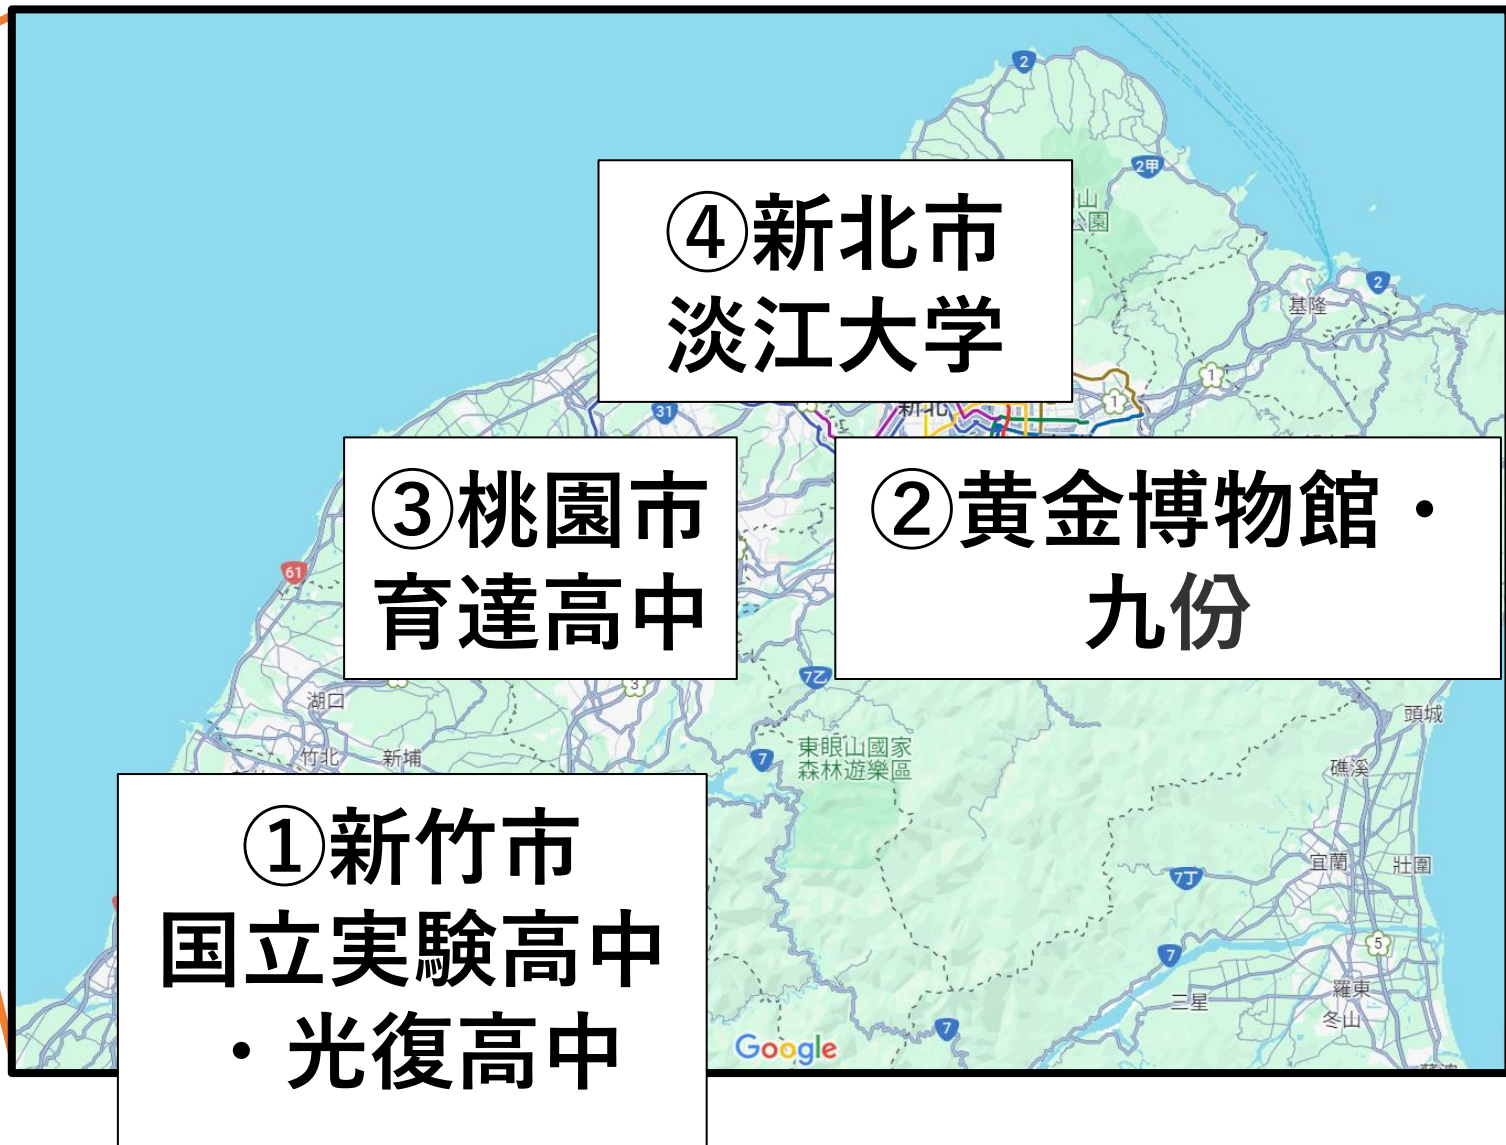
④新北市
淡江大学

③桃園市
育達高中

②黄金博物館・
九份

①新竹市
国立実験高中
・光復高中

2
2甲
基隆
2
1
1
31
新北
61
7乙
頭城
湖口
竹北
新埔
東眼山國家森林遊樂區
7
礁溪
宜蘭
壯圍
7丁
5
7
三星
羅東
冬山
7
Google